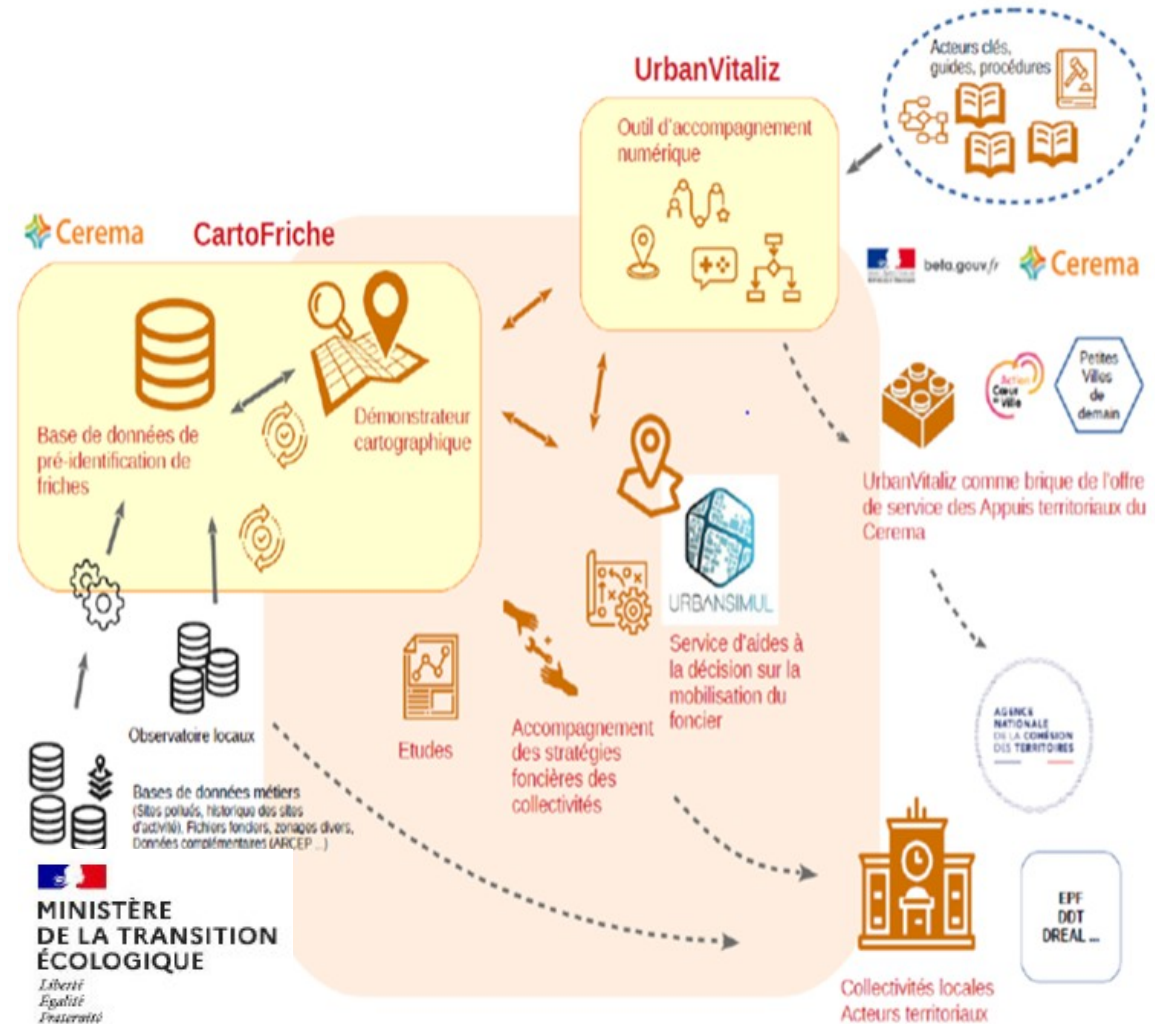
UrbanVitaliz

Acteurs clés, guides, procédures

Outil d'accompagnement numérique

Cerema

CartoFriche

beta.gouv.fr

Cerema

Base de données de pré-identification de friches

Démonstrateur cartographique

Action Cœur de ville

Petites Villes de demain

UrbanVitaliz comme brique de l'offre de service des Appuis territoriaux du Cerema

URBANSIMUL

Service d'aides à la décision sur la mobilisation du foncier

Observatoire locaux

Etudes

Accompagnement des stratégies foncières des collectivités

AGENCE NATIONALE DE LA COHÉSION DES TERRITOIRES

Bases de données métiers
(Sites pollués, historique des sites d'activité), Fichiers fonciers, zonages divers, Données complémentaires (ARCEP ...)

MINISTÈRE DE LA TRANSITION ÉCOLOGIQUE
Liberté
Égalité
Fraternité

EPF
DDT
DREAL ...

Collectivités locales
Acteurs territoriaux